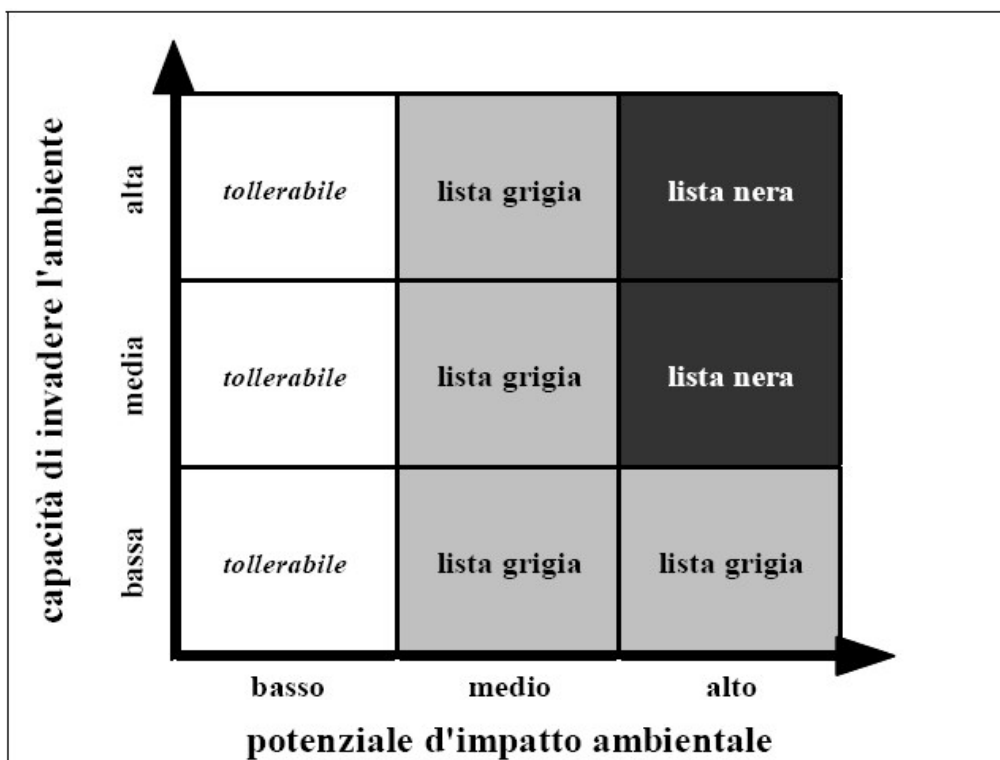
capacità di invadere l'ambiente

| | | | |
|---|---|---|---|
| alta | tollerabile | lista grigia | lista nera |
| media | tollerabile | lista grigia | lista nera |
| bassa | tollerabile | lista grigia | lista grigia |
| | basso | medio | alto |

potenziale d'impatto ambientale